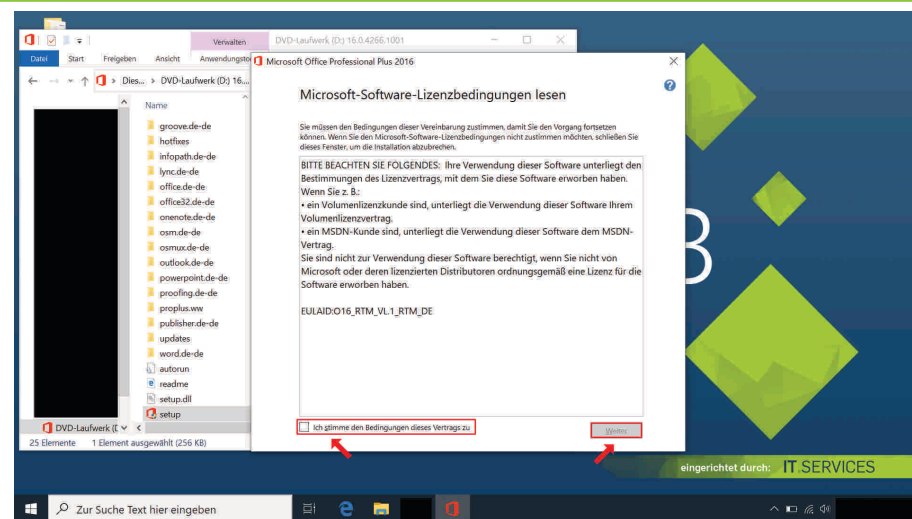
Verwalten DVD-Laufwerk (D:) 16.0.4266.1001

Datei Start Freigeben Ansicht Anwendungstoo

Dies... > DVD-Laufwerk (D:) 16....

Name

groove.de-de
hotfixes
infopath.de-de
lync.de-de
office.de-de
office32.de-de
onenote.de-de
osm.de-de
osmux.de-de
outlook.de-de
powerpoint.de-de
proofing.de-de
proplus.ww
publisher.de-de
updates
word.de-de
autorun
readme
setup.dll
setup

DVD-Laufwerk (D

25 Elemente 1 Element ausgewählt (256 KB)

Microsoft Office Professional Plus 2016

Microsoft-Software-Lizenzbedingungen lesen

Sie müssen den Bedingungen dieser Vereinbarung zustimmen, damit Sie den Vorgang fortsetzen können. Wenn Sie den Microsoft-Software-Lizenzbedingungen nicht zustimmen möchten, schließen Sie dieses Fenster, um die Installation abzubrechen.

BITTE BEACHTEN SIE FOLGENDES: Ihre Verwendung dieser Software unterliegt den Bestimmungen des Lizenzvertrags, mit dem Sie diese Software erworben haben. Wenn Sie z. B.:
• ein Volumenlizenzkunde sind, unterliegt die Verwendung dieser Software Ihrem Volumenlizenzvertrag.
• ein MSDN-Kunde sind, unterliegt die Verwendung dieser Software dem MSDN-Vertrag.
Sie sind nicht zur Verwendung dieser Software berechtigt, wenn Sie nicht von Microsoft oder deren lizenzierten Distributoren ordnungsgemäß eine Lizenz für die Software erworben haben.

EULAID:O16_RTM_VL.1_RTM_DE

Ich stimme den Bedingungen dieses Vertrags zu

Weiter

eingerichtet durch: IT.SERVICES

Zur Suche Text hier eingeben